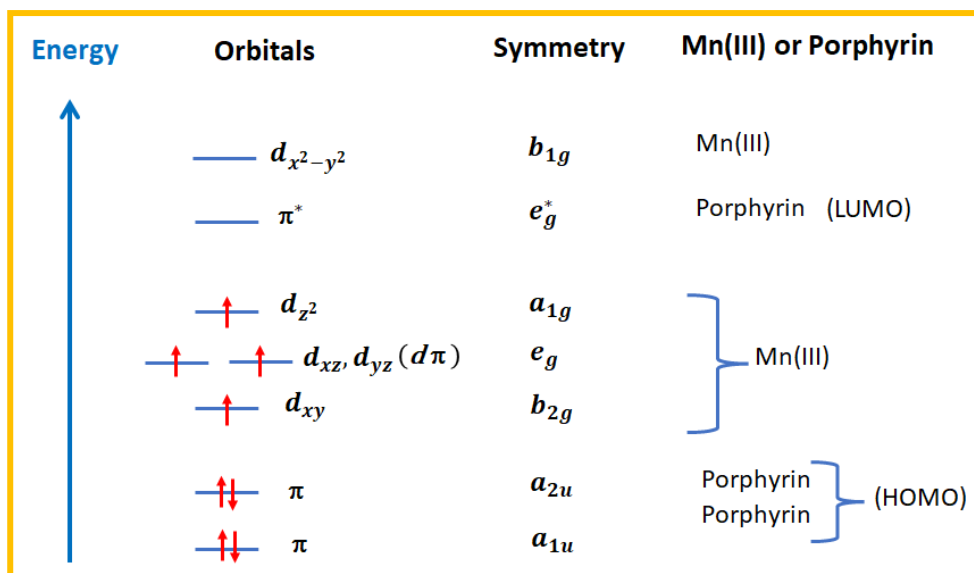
| Energy | Orbitals | Symmetry | Mn(III) or Porphyrin |
|---|---|---|---|
| | $d_{x^2-y^2}$ | $b_{1g}$ | Mn(III) |
| | $\pi^*$ | $e_g^*$ | Porphyrin (LUMO) |
| | $d_{z^2}$ | $a_{1g}$ | Mn(III) |
| | $d_{xz}, d_{yz} (d\pi)$ | $e_g$ | Mn(III) |
| | $d_{xy}$ | $b_{2g}$ | Mn(III) |
| | $\pi$ | $a_{2u}$ | Porphyrin (HOMO) |
| | $\pi$ | $a_{1u}$ | Porphyrin (HOMO) |